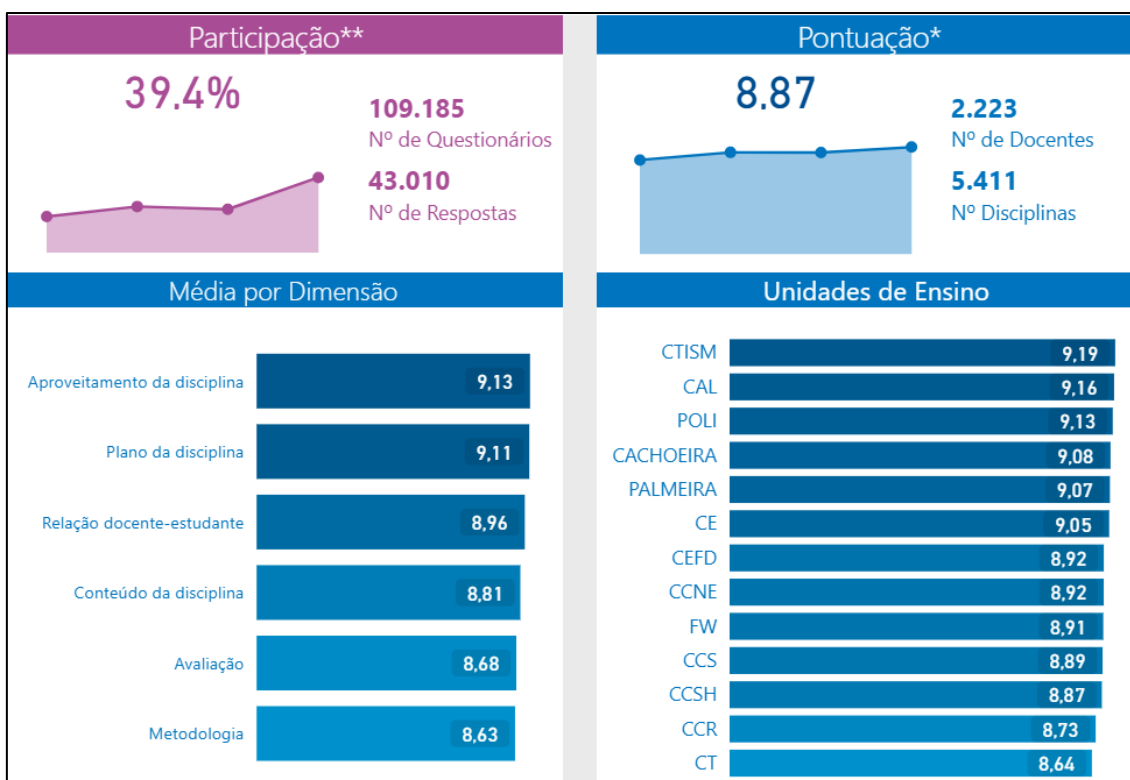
Participação**

39.4%

109.185
Nº de Questionários

43.010
Nº de Respostas

Pontuação*

8.87

2.223
Nº de Docentes

5.411
Nº Disciplinas

Média por Dimensão

| | |
|---|---|
| Aproveitamento da disciplina | 9,13 |
| Plano da disciplina | 9,11 |
| Relação docente-estudante | 8,96 |
| Conteúdo da disciplina | 8,81 |
| Avaliação | 8,68 |
| Metodologia | 8,63 |

Unidades de Ensino

| | |
|---|---|
| CTISM | 9,19 |
| CAL | 9,16 |
| POLI | 9,13 |
| CACHOEIRA | 9,08 |
| PALMEIRA | 9,07 |
| CE | 9,05 |
| CEFD | 8,92 |
| CCNE | 8,92 |
| FW | 8,91 |
| CCS | 8,89 |
| CCSH | 8,87 |
| CCR | 8,73 |
| CT | 8,64 |